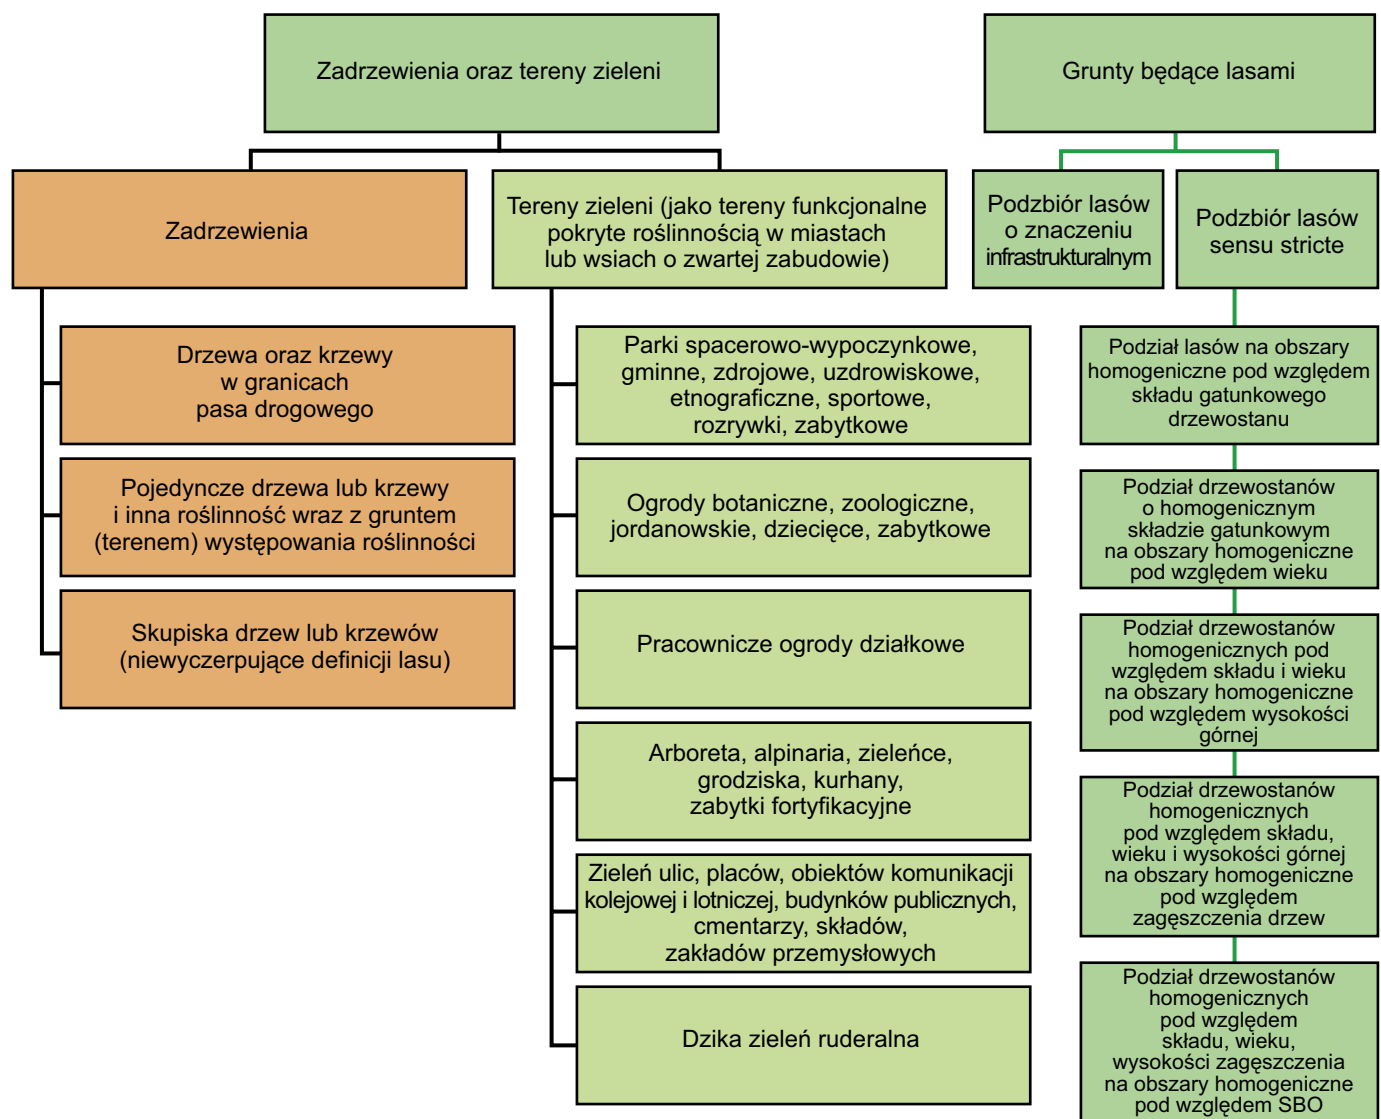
Zadrzewienia oraz tereny zieleni

Grunty będące lasami

Zadrzewienia

Tereny zieleni (jako tereny funkcjonalne pokryte roślinnością w miastach lub wsiach o zwartej zabudowie)

Podzbiór lasów o znaczeniu infrastrukturalnym

Podzbiór lasów sensu stricte

Drzewa oraz krzewy w granicach pasa drogowego

Pojedyncze drzewa lub krzewy i inna roślinność wraz z gruntem (terenem) występowania roślinności

Skupiska drzew lub krzewów (niewyczerpujące definicji lasu)

Parki spacerowo-wypoczynkowe, gminne, zdrojowe, uzdrowiskowe, etnograficzne, sportowe, rozrywki, zabytkowe

Ogrody botaniczne, zoologiczne, jordanowskie, dziecięce, zabytkowe

Pracownicze ogrody działkowe

Arboreta, alpinaria, zieleńce, grodziska, kurhany, zabytki fortyfikacyjne

Zieleń ulic, placów, obiektów komunikacji kolejowej i lotniczej, budynków publicznych, cmentarzy, składów, zakładów przemysłowych

Dzika zieleń ruderalna

Podział lasów na obszary homogeniczne pod względem składu gatunkowego drzewostanu

Podział drzewostanów o homogenicznym składzie gatunkowym na obszary homogeniczne pod względem wieku

Podział drzewostanów homogenicznych pod względem składu i wieku na obszary homogeniczne pod względem wysokości górnej

Podział drzewostanów homogenicznych pod względem składu, wieku i wysokości górnej na obszary homogeniczne pod względem zagęszczenia drzew

Podział drzewostanów homogenicznych pod względem składu, wieku, wysokości zagęszczenia na obszary homogeniczne pod względem SBO